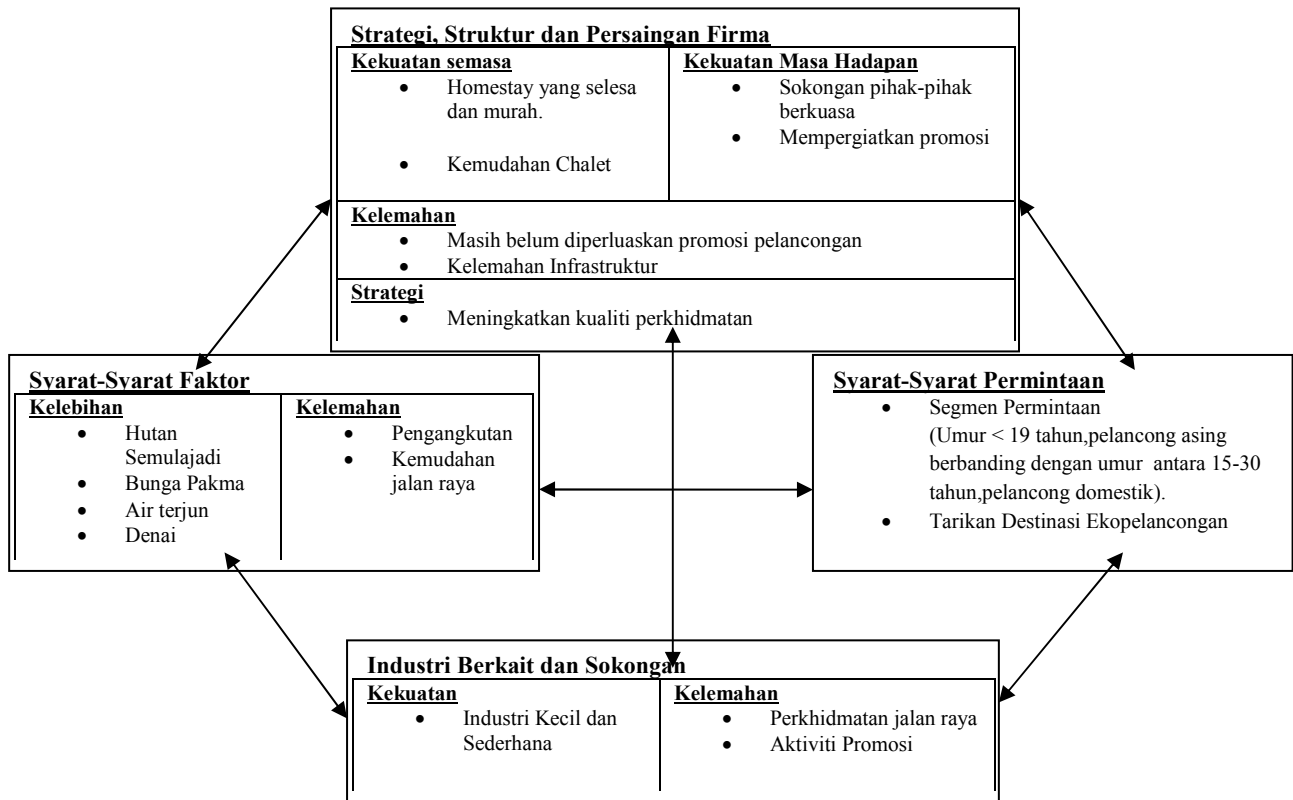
Strategi, Struktur dan Persaingan Firma

Kekuatan semasa
- Homestay yang selesa dan murah.
- Kemudahan Chalet

Kekuatan Masa Hadapan
- Sokongan pihak-pihak berkuasa
- Mempergiatkan promosi

Kelemahan
- Masih belum diperluaskan promosi pelancongan
- Kelemahan Infrastruktur

Strategi
- Meningkatkan kualiti perkhidmatan

Syarat-Syarat Faktor

Kelebihan
- Hutan Semulajadi
- Bunga Pakma
- Air terjun
- Denai

Kelemahan
- Pengangkutan
- Kemudahan jalan raya

Syarat-Syarat Permintaan
- Segmen Permintaan (Umur < 19 tahun,pelancong asing berbanding dengan umur antara 15-30 tahun,pelancong domestik).
- Tarikan Destinasi Ekopelancongan

Industri Berkait dan Sokongan

Kekuatan
- Industri Kecil dan Sederhana

Kelemahan
- Perkhidmatan jalan raya
- Aktiviti Promosi